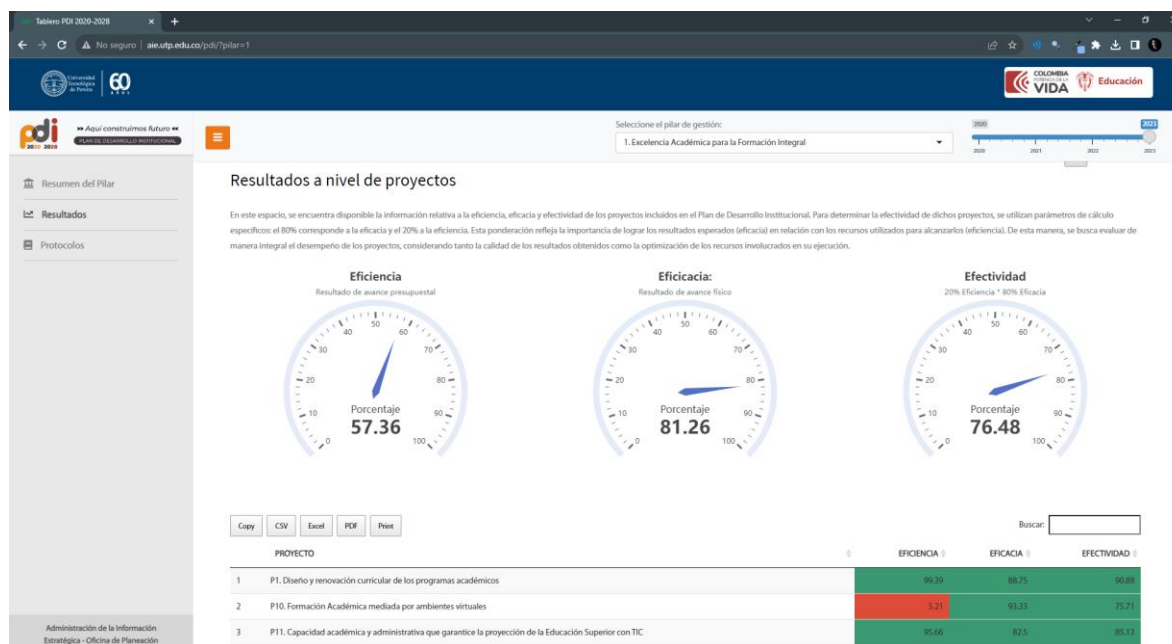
Tablero PDI 2020-2028 × +

No seguro | aie.utp.edu.co/pdi/?pilar=1

Universidad Tecnológica de Pereira 60

COLOMBIA POTENCIA DE LA VIDA Educación

pdi 2020 2028 » Aquí construimos futuro « PLAN DE DESARROLLO INSTITUCIONAL

Seleccione el pilar de gestión:
1. Excelencia Académica para la Formación Integral

2020 2023
2020 2021 2022 2023

Resumen del Pilar
Resultados
Protocolos

Resultados a nivel de proyectos

En este espacio, se encuentra disponible la información relativa a la eficiencia, eficacia y efectividad de los proyectos incluidos en el Plan de Desarrollo Institucional. Para determinar la efectividad de dichos proyectos, se utilizan parámetros de cálculo específicos: el 80% corresponde a la eficacia y el 20% a la eficiencia. Esta ponderación refleja la importancia de lograr los resultados esperados (eficacia) en relación con los recursos utilizados para alcanzarlos (eficiencia). De esta manera, se busca evaluar de manera integral el desempeño de los proyectos, considerando tanto la calidad de los resultados obtenidos como la optimización de los recursos involucrados en su ejecución.

Eficiencia
Resultado de avance presupuestal
0 10 20 30 40 50 60 70 80 90 100
Porcentaje
57.36

Eficacia:
Resultado de avance físico
0 10 20 30 40 50 60 70 80 90 100
Porcentaje
81.26

Efectividad
20% Eficiencia * 80% Eficacia
0 10 20 30 40 50 60 70 80 90 100
Porcentaje
76.48

Copy CSV Excel PDF Print

Buscar:

| | PROYECTO | EFICIENCIA | EFICACIA | EFECTIVIDAD |
|---|---|---|---|---|
| 1 | P1. Diseño y renovación curricular de los programas académicos | 99.39 | 88.75 | 90.88 |
| 2 | P10. Formación Académica mediada por ambientes virtuales | 5.21 | 93.33 | 75.71 |
| 3 | P11. Capacidad académica y administrativa que garantice la proyección de la Educación Superior con TIC | 95.66 | 82.5 | 85.13 |

Administración de la Información Estratégica - Oficina de Planeación